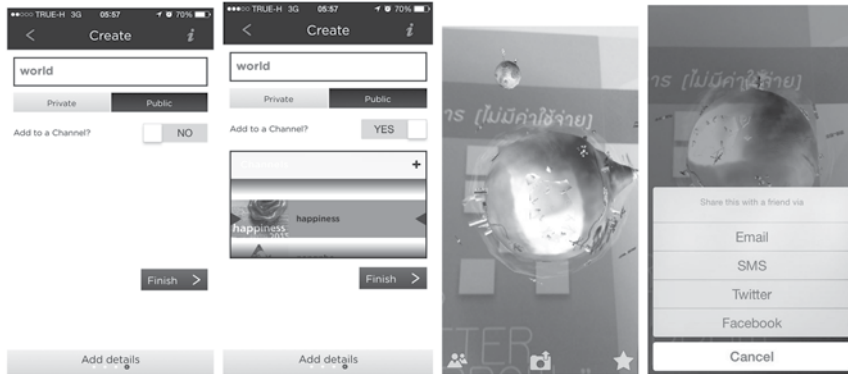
●●○○○ TRUE-H 3G 05:57 70%
<
Create
i
world
Private
Public
Add to a Channel?
NO
Finish >
Add details

●●○○○ TRUE-H 3G 05:57 70%
<
Create
i
world
Private
Public
Add to a Channel?
YES
Channels
+
happiness
happiness
2015
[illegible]
Finish >
Add details

าร [ไม่มีค่าใช้จ่าย]
TER

าร [ไม่มีค่าใช้จ่าย]
Share this with a friend via
Email
SMS
Twitter
Facebook
Cancel